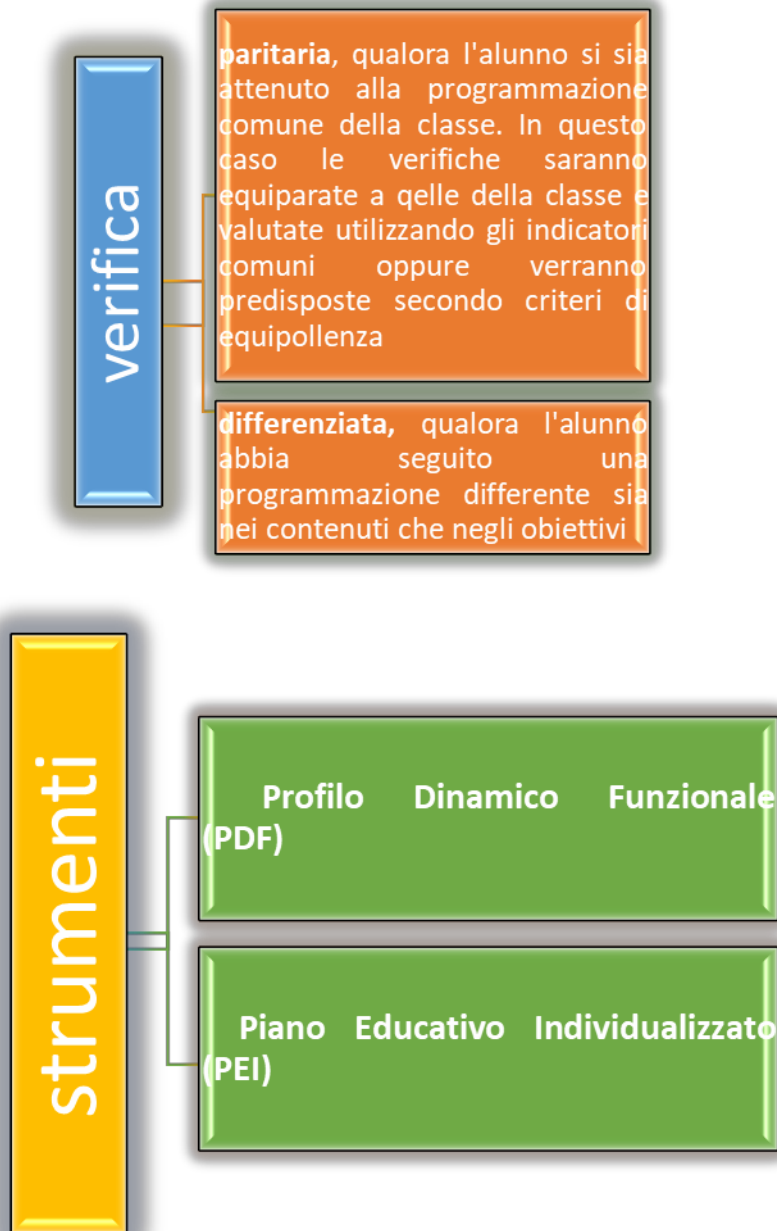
verifica

paritaria, qualora l'alunno si sia attenuto alla programmazione comune della classe. In questo caso le verifiche saranno equiparate a qelle della classe e valutate utilizzando gli indicatori comuni oppure verranno predisposte secondo criteri di equipollenza

differenziata, qualora l'alunno abbia seguito una programmazione differente sia nei contenuti che negli obiettivi

strumenti

Profilo Dinamico Funzionale (PDF)

Piano Educativo Individualizzato (PEI)